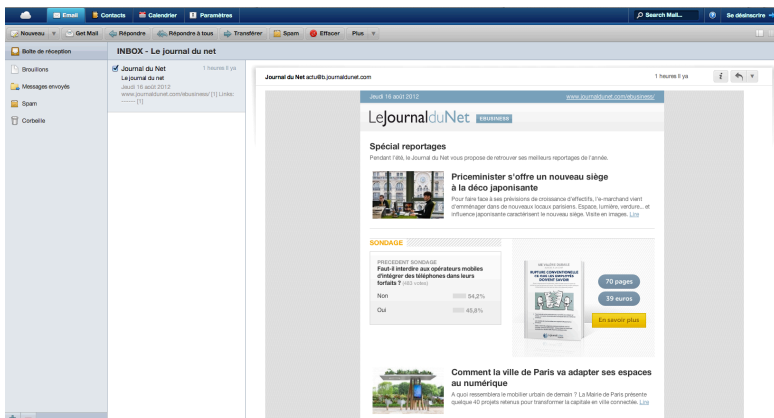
Email Contacts Calendrier Paramètres
Search Mail... Se désinscrire

Nouveau Get Mail Répondre Répondre à tous Transférer Spam Effacer Plus

Boîte de réception
Brouillons
Messages envoyés
Spam
Corbeille

INBOX - Le journal du net

Journal du Net 1 heures Il ya
Le journal du net
Jeudi 16 août 2012
www.journaldunet.com/ebusiness/ [1] Links: ------ [1]

Journal du Net actu@b.journaldunet.com 1 heures Il ya

Jeudi 16 août 2012 www.journaldunet.com/ebusiness/

LeJournalduNet EBUSINESS

Spécial reportages
Pendant l'été, le Journal du Net vous propose de retrouver ses meilleurs reportages de l'année.

Priceminister s'offre un nouveau siège à la déco japonisante
Pour faire face à ses prévisions de croissance d'effectifs, l'e-marchand vient d'emménager dans de nouveaux locaux parisiens. Espace, lumière, verdure... et influence japonisante caractérisent le nouveau siège. Visite en images. Lire

SONDAGE
PRECEDENT SONDAGE
Faut-il interdire aux opérateurs mobiles d'intégrer des téléphones dans leurs forfaits ? (463 votes)
Non 54,2%
Oui 45,8%

RUPTURE CONVENTIONNELLE
70 pages
39 euros
En savoir plus

Comment la ville de Paris va adapter ses espaces au numérique
A quoi ressemblera le mobilier urbain de demain ? La Mairie de Paris présente quelque 40 projets retenus pour transformer la capitale en ville connectée. Lire